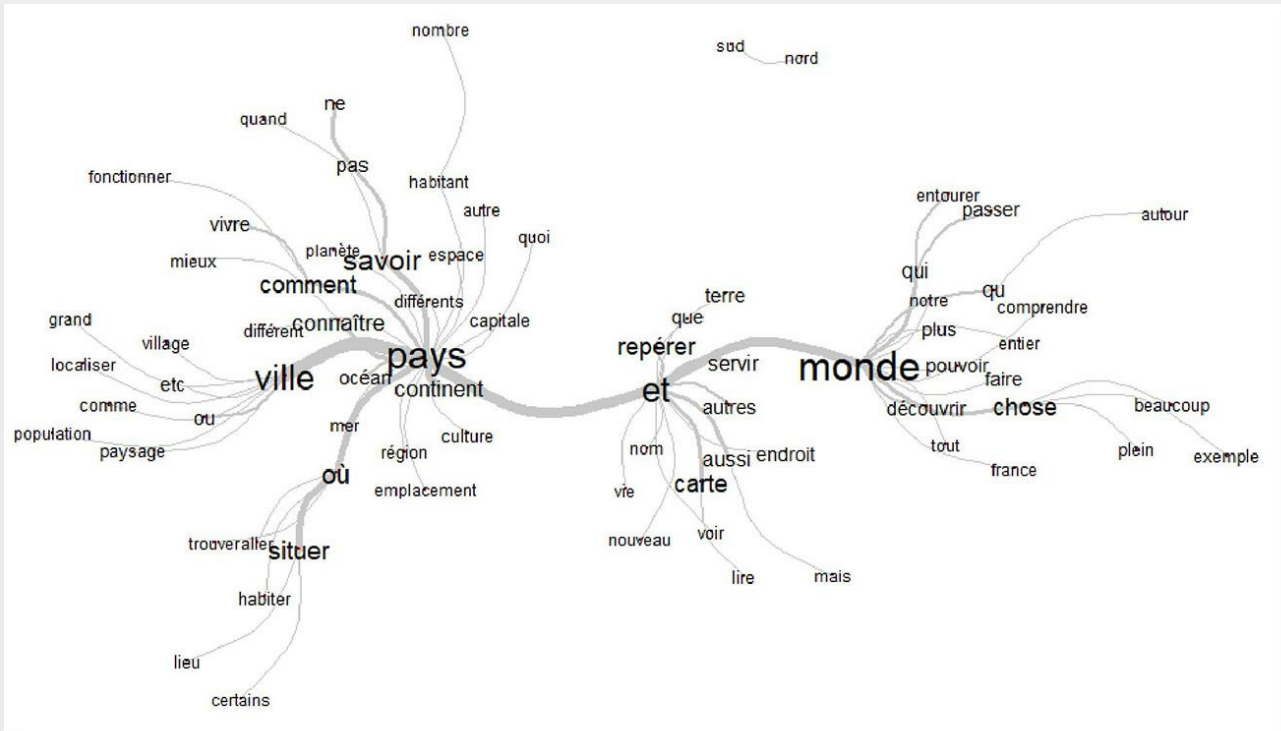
nombre

sud nord

ne

quand

pas

fonctionner

habitant

autre

vivre

planète

savoir

espace

quoi

mieux

comment

différents

grand

différent

connaître

capitale

village

localiser

etc

ville

pays

océan

continent

comme

ou

population

paysage

mer

culture

région

où

emplacement

trouver

aller

situer

habiter

lieu

certains

terre

que

repérer

servir

et

autres

nom

aussi

endroit

vie

carte

nouveau

voir

lire

mais

entourer

passer

autour

qui

qu

notre

comprendre

plus

entier

monde

pouvoir

faire

découvrir

chose

beaucoup

tout

plein

exemple

france